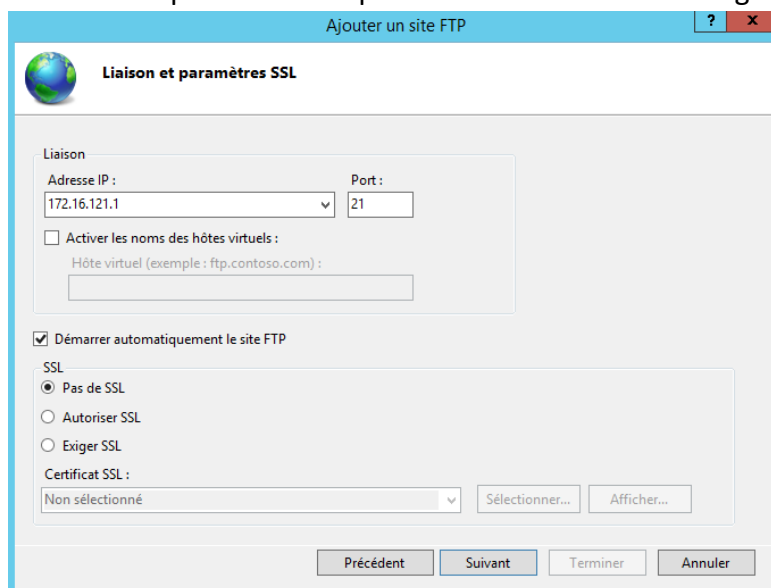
Ajouter un site FTP

?

x

Liaison et paramètres SSL

Liaison

Adresse IP :

172.16.121.1

Port :

21

Activer les noms des hôtes virtuels :

Hôte virtuel (exemple : ftp.contoso.com) :

Démarrer automatiquement le site FTP

SSL

Pas de SSL

Autoriser SSL

Exiger SSL

Certificat SSL :

Non sélectionné

Sélectionner...

Afficher...

Précédent

Suivant

Terminer

Annuler